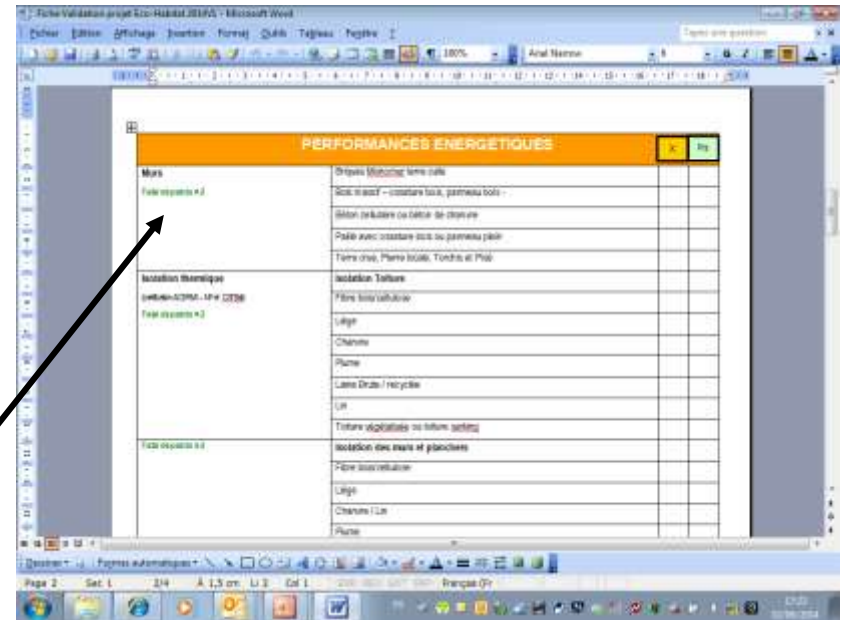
Fiche Validation projet Eco-Habitat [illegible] - Microsoft Word

Fichier Edition Affichage Insertion Format Outils Tableau Fenêtre ?

Tapez une question

Arial Narrow

PERFORMANCES ENERGETIQUES

| | | X | Pts |
|---|---|---|---|
| Murs<br>Total requis = 2 | Briques Monomur terre cuite | | |
| | Bois massif – ossature bois, panneau bois - | | |
| | Béton cellulaire ou béton de chanvre | | |
| | Paille avec ossature bois ou panneau plein | | |
| | Terre crue, Pierre locale, Torchis et Pisé | | |
| Isolation thermique<br>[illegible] - N° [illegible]<br>Total requis = 2 | Isolation Toiture | | |
| | Fibre bois/cellulose | | |
| | Liège | | |
| | Chanvre | | |
| | Plume | | |
| | Laine Brute / recyclée | | |
| | Lin | | |
| | Toiture végétalisée ou toiture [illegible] | | |
| Total requis = 2 | Isolation des murs et planchers | | |
| | Fibre bois/cellulose | | |
| | Liège | | |
| | Chanvre / Lin | | |
| | Plume | | |

Dessiner · Formes automatiques ·

Page 2 Sec 1 2/4 À 1,5 cm Li 3 Col 1 Français (Fr